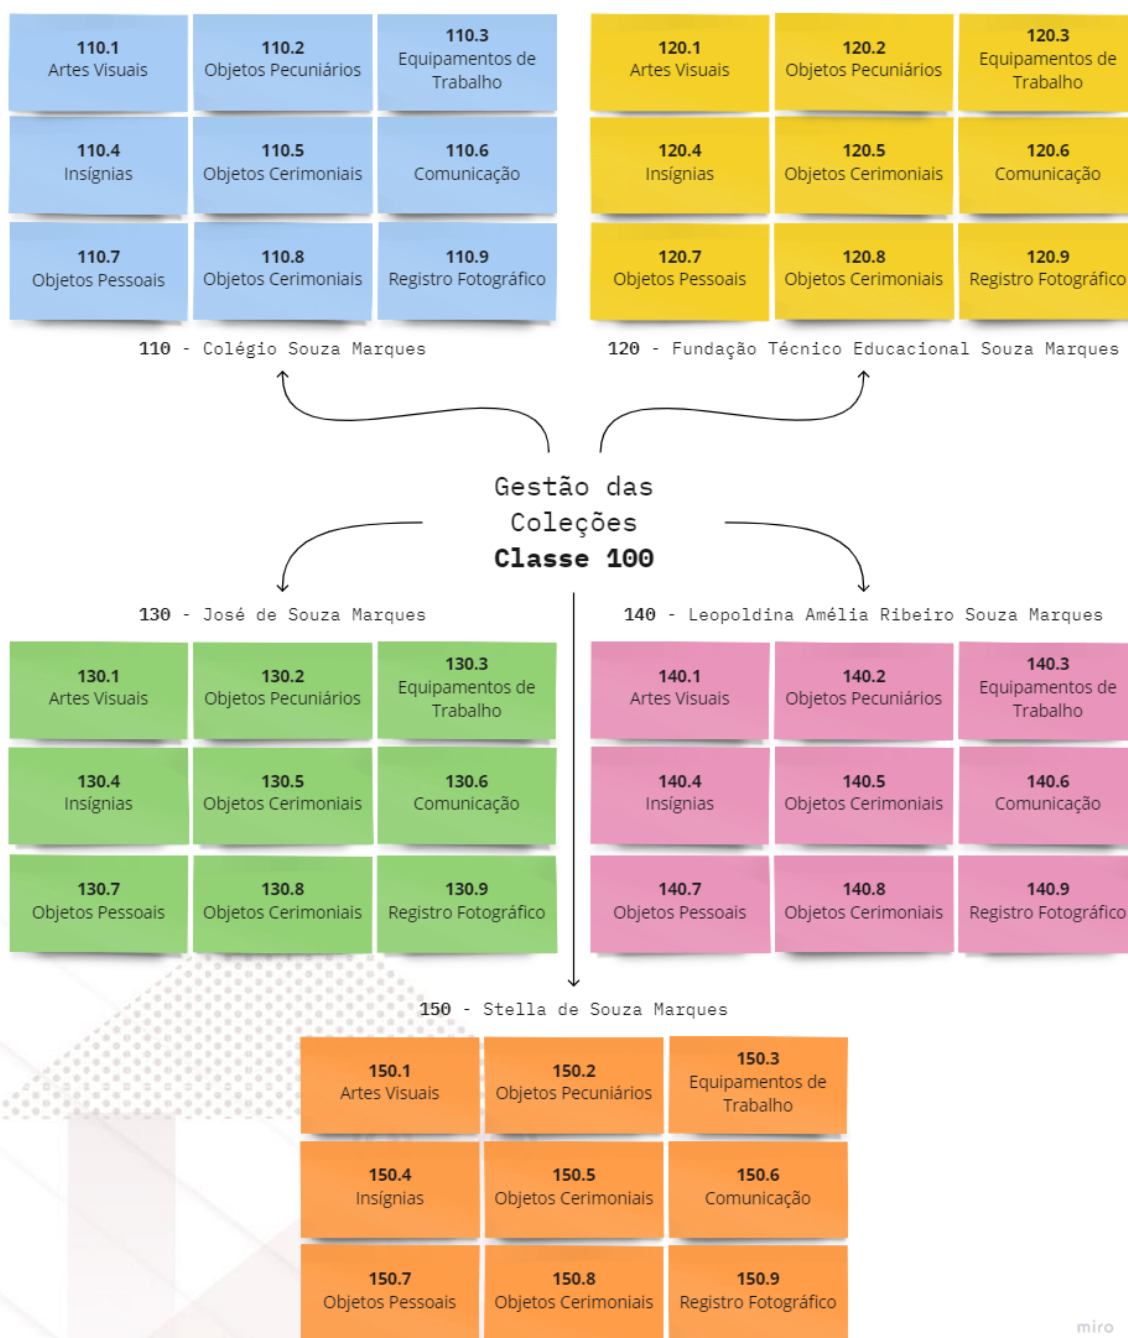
110.1
Artes Visuais

110.2
Objetos Pecuniários

110.3
Equipamentos de Trabalho

110.4
Insígnias

110.5
Objetos Cerimoniais

110.6
Comunicação

110.7
Objetos Pessoais

110.8
Objetos Cerimoniais

110.9
Registro Fotográfico

110 - Colégio Souza Marques

120.1
Artes Visuais

120.2
Objetos Pecuniários

120.3
Equipamentos de Trabalho

120.4
Insígnias

120.5
Objetos Cerimoniais

120.6
Comunicação

120.7
Objetos Pessoais

120.8
Objetos Cerimoniais

120.9
Registro Fotográfico

120 - Fundação Técnico Educacional Souza Marques

Gestão das Coleções
**Classe 100**

130 - José de Souza Marques

130.1
Artes Visuais

130.2
Objetos Pecuniários

130.3
Equipamentos de Trabalho

130.4
Insígnias

130.5
Objetos Cerimoniais

130.6
Comunicação

130.7
Objetos Pessoais

130.8
Objetos Cerimoniais

130.9
Registro Fotográfico

140 - Leopoldina Amélia Ribeiro Souza Marques

140.1
Artes Visuais

140.2
Objetos Pecuniários

140.3
Equipamentos de Trabalho

140.4
Insígnias

140.5
Objetos Cerimoniais

140.6
Comunicação

140.7
Objetos Pessoais

140.8
Objetos Cerimoniais

140.9
Registro Fotográfico

150 - Stella de Souza Marques

150.1
Artes Visuais

150.2
Objetos Pecuniários

150.3
Equipamentos de Trabalho

150.4
Insígnias

150.5
Objetos Cerimoniais

150.6
Comunicação

150.7
Objetos Pessoais

150.8
Objetos Cerimoniais

150.9
Registro Fotográfico

miro